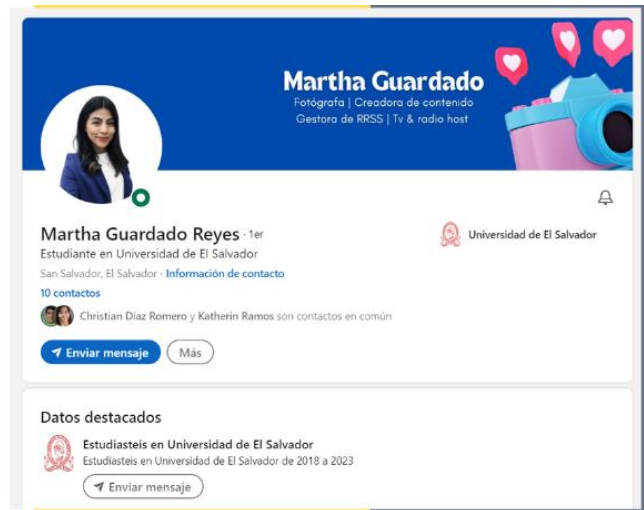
Martha Guardado
Fotógrafa | Creadora de contenido
Gestora de RRSS | Tv & radio host

Martha Guardado Reyes · 1er
Estudiante en Universidad de El Salvador
San Salvador, El Salvador · Información de contacto
10 contactos
Christian Diaz Romero y Katherin Ramos son contactos en común

Universidad de El Salvador

Enviar mensaje
Más

Datos destacados
Estudiasteis en Universidad de El Salvador
Estudiasteis en Universidad de El Salvador de 2018 a 2023
Enviar mensaje